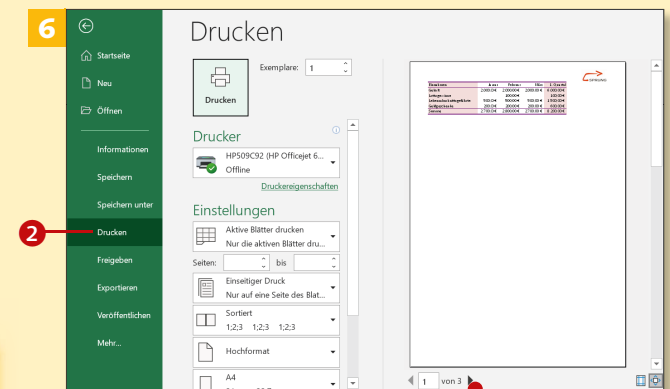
6

Startseite

Neu

Öffnen

Informationen

Speichern

Speichern unter

2

Drucken

Freigeben

Exportieren

Veröffentlichen

Mehr...

Drucken

Drucken

Exemplare: 1

Drucker

HP509C92 (HP Officejet 6...
Offline

Druckereigenschaften

Einstellungen

Aktive Blätter drucken
Nur die aktiven Blätter dru...

Seiten: bis

Einseitiger Druck
Nur auf eine Seite des Blat...

Sortiert
1;2;3 1;2;3 1;2;3

Hochformat

A4

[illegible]

1 von 3